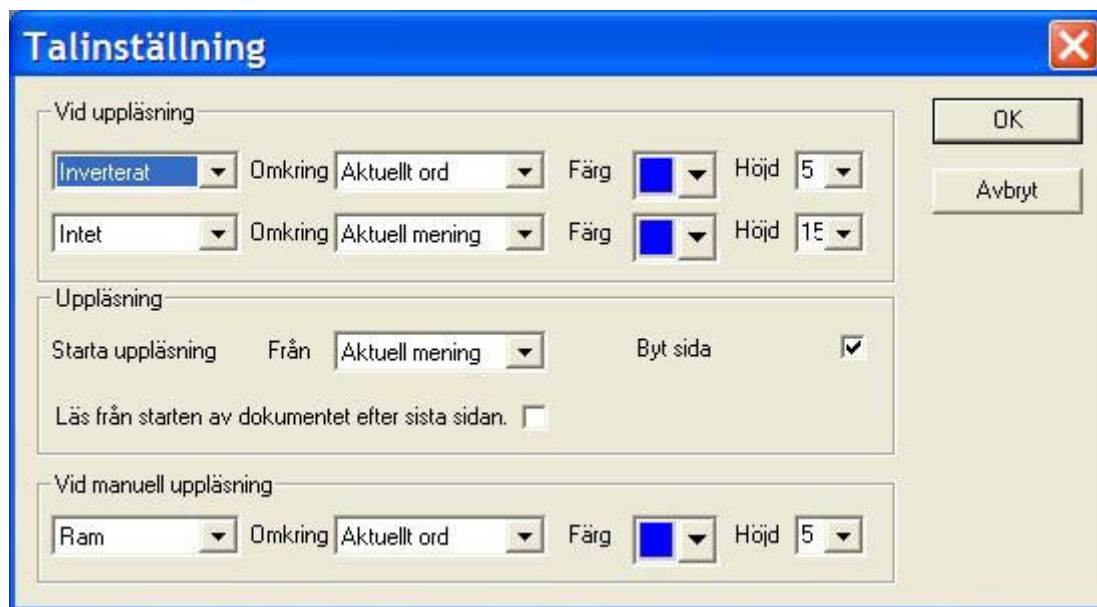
Talinställning

Vid uppläsning

Inverterat Omkring Aktuellt ord Färg Höjd 5

Intet Omkring Aktuell mening Färg Höjd 15

OK

Avbryt

Uppläsning

Starta uppläsning Från Aktuell mening Byt sida

Läs från starten av dokumentet efter sista sidan.

Vid manuell uppläsning

Ram Omkring Aktuellt ord Färg Höjd 5